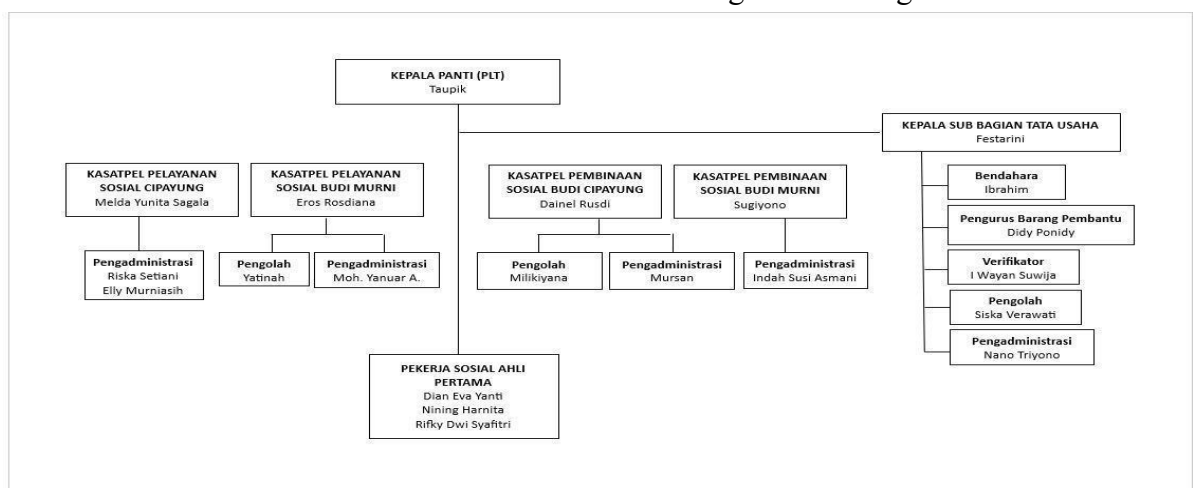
KEPALA PANTI (PLT)
Taupik

KEPALA SUB BAGIAN TATA USAHA
Festarini

KASATPEL PELAYANAN SOSIAL CIPAYUNG
Melda Yunita Sagala

KASATPEL PELAYANAN SOSIAL BUDI MURNI
Eros Rosdiana

KASATPEL PEMBINAAN SOSIAL BUDI CIPAYUNG
Dainel Rusdi

KASATPEL PEMBINAAN SOSIAL BUDI MURNI
Sugiyono

Bendahara
Ibrahim

Pengurus Barang Pembantu
Didy Ponidy

Pengadministrasi
Riska Setiani
Elly Murniasih

Pengolah
Yatinah

Pengadministrasi
Moh. Yanuar A.

Pengolah
Milikiyana

Pengadministrasi
Mursan

Pengadministrasi
Indah Susi Asmani

Verifikator
I Wayan Suwija

Pengolah
Siska Verawati

Pengadministrasi
Nano Triyono

PEKERJA SOSIAL AHLI PERTAMA
Dian Eva Yanti
Nining Harnita
Rifky Dwi Syafitri